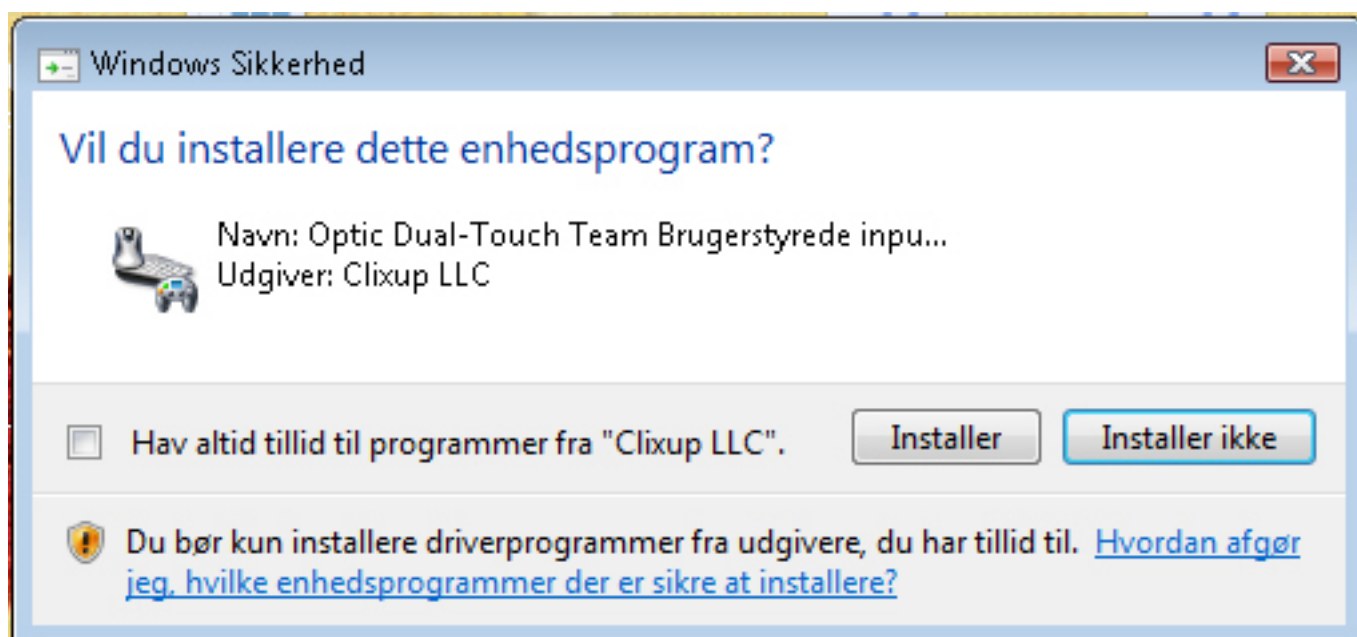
Windows Sikkerhed

Vil du installere dette enhedsprogram?

Navn: Optic Dual-Touch Team Brugerstyrede inpu...
Udgiver: Clixup LLC

Hav altid tillid til programmer fra "Clixup LLC".

Installer

Installer ikke

Du bør kun installere driverprogrammer fra udgivere, du har tillid til. Hvordan afgør jeg, hvilke enhedsprogrammer der er sikre at installere?